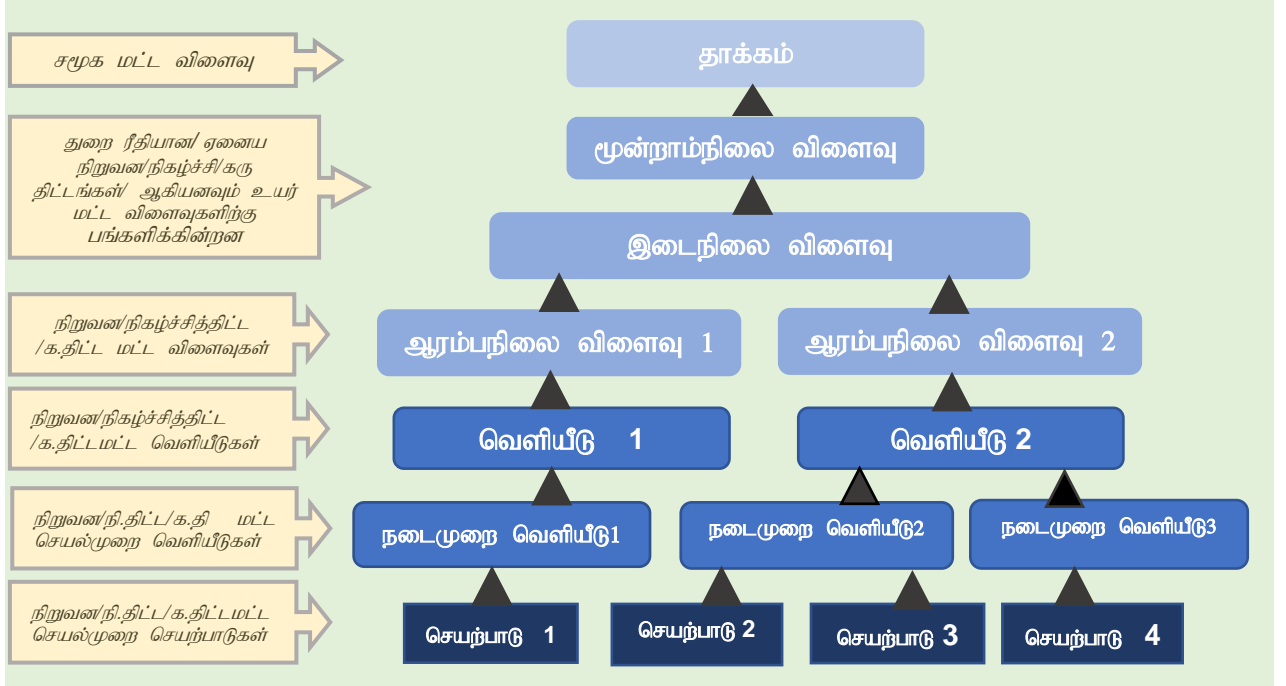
சமூக மட்ட விளைவு

துறை ரீதியான/ ஏனைய நிறுவன/நிகழ்ச்சி/கரு திட்டங்கள்/ ஆகியனவும் உயர் மட்ட விளைவுகளிற்கு பங்களிக்கின்றன

நிறுவன/நிகழ்ச்சித்திட்ட /க.திட்ட மட்ட விளைவுகள்

நிறுவன/நிகழ்ச்சித்திட்ட /க.திட்டமட்ட வெளியீடுகள்

நிறுவன/நி.திட்ட/க.தி மட்ட செயல்முறை வெளியீடுகள்

நிறுவன/நி.திட்ட/க.திட்டமட்ட செயல்முறை செயற்பாடுகள்

தாக்கம்

மூன்றாம்நிலை விளைவு

இடைநிலை விளைவு

ஆரம்பநிலை விளைவு 1

ஆரம்பநிலை விளைவு 2

வெளியீடு 1

வெளியீடு 2

நடைமுறை வெளியீடு1

நடைமுறை வெளியீடு2

நடைமுறை வெளியீடு3

செயற்பாடு 1

செயற்பாடு 2

செயற்பாடு 3

செயற்பாடு 4